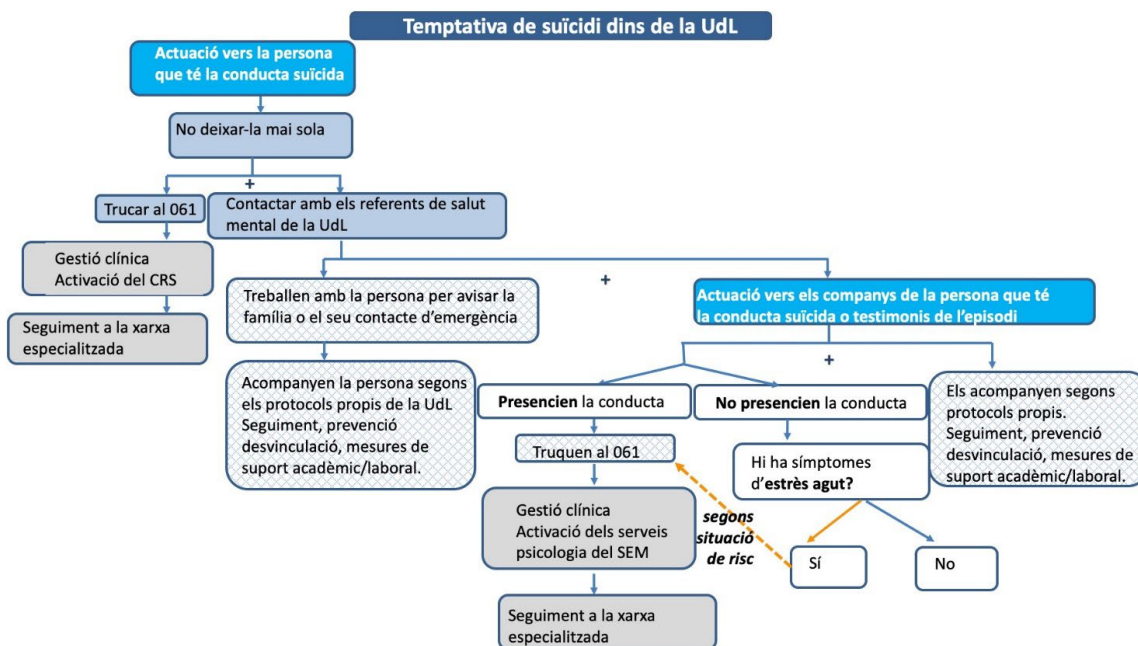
Temptativa de suïcidi dins de la UdL

Actuació vers la persona que té la conducta suïcida

No deixar-la mai sola

+

Trucar al 061

Contactar amb els referents de salut mental de la UdL

Gestió clínica
Activació del CRS

Seguiment a la xarxa especialitzada

Treballen amb la persona per avisar la família o el seu contacte d'emergència

+

Actuació vers els companys de la persona que té la conducta suïcida o testimonis de l'episodi

Acompanyen la persona segons els protocols propis de la UdL
Seguiment, prevenció desvinculació, mesures de suport acadèmic/laboral.

+

Presencien la conducta

No presencien la conducta

Els acompanyen segons protocols propis.
Seguiment, prevenció desvinculació, mesures de suport acadèmic/laboral.

Truquen al 061

Hi ha símptomes d'estrès agut?

Gestió clínica
Activació dels serveis psicologia del SEM

segons situació de risc

Sí

No

Seguiment a la xarxa especialitzada